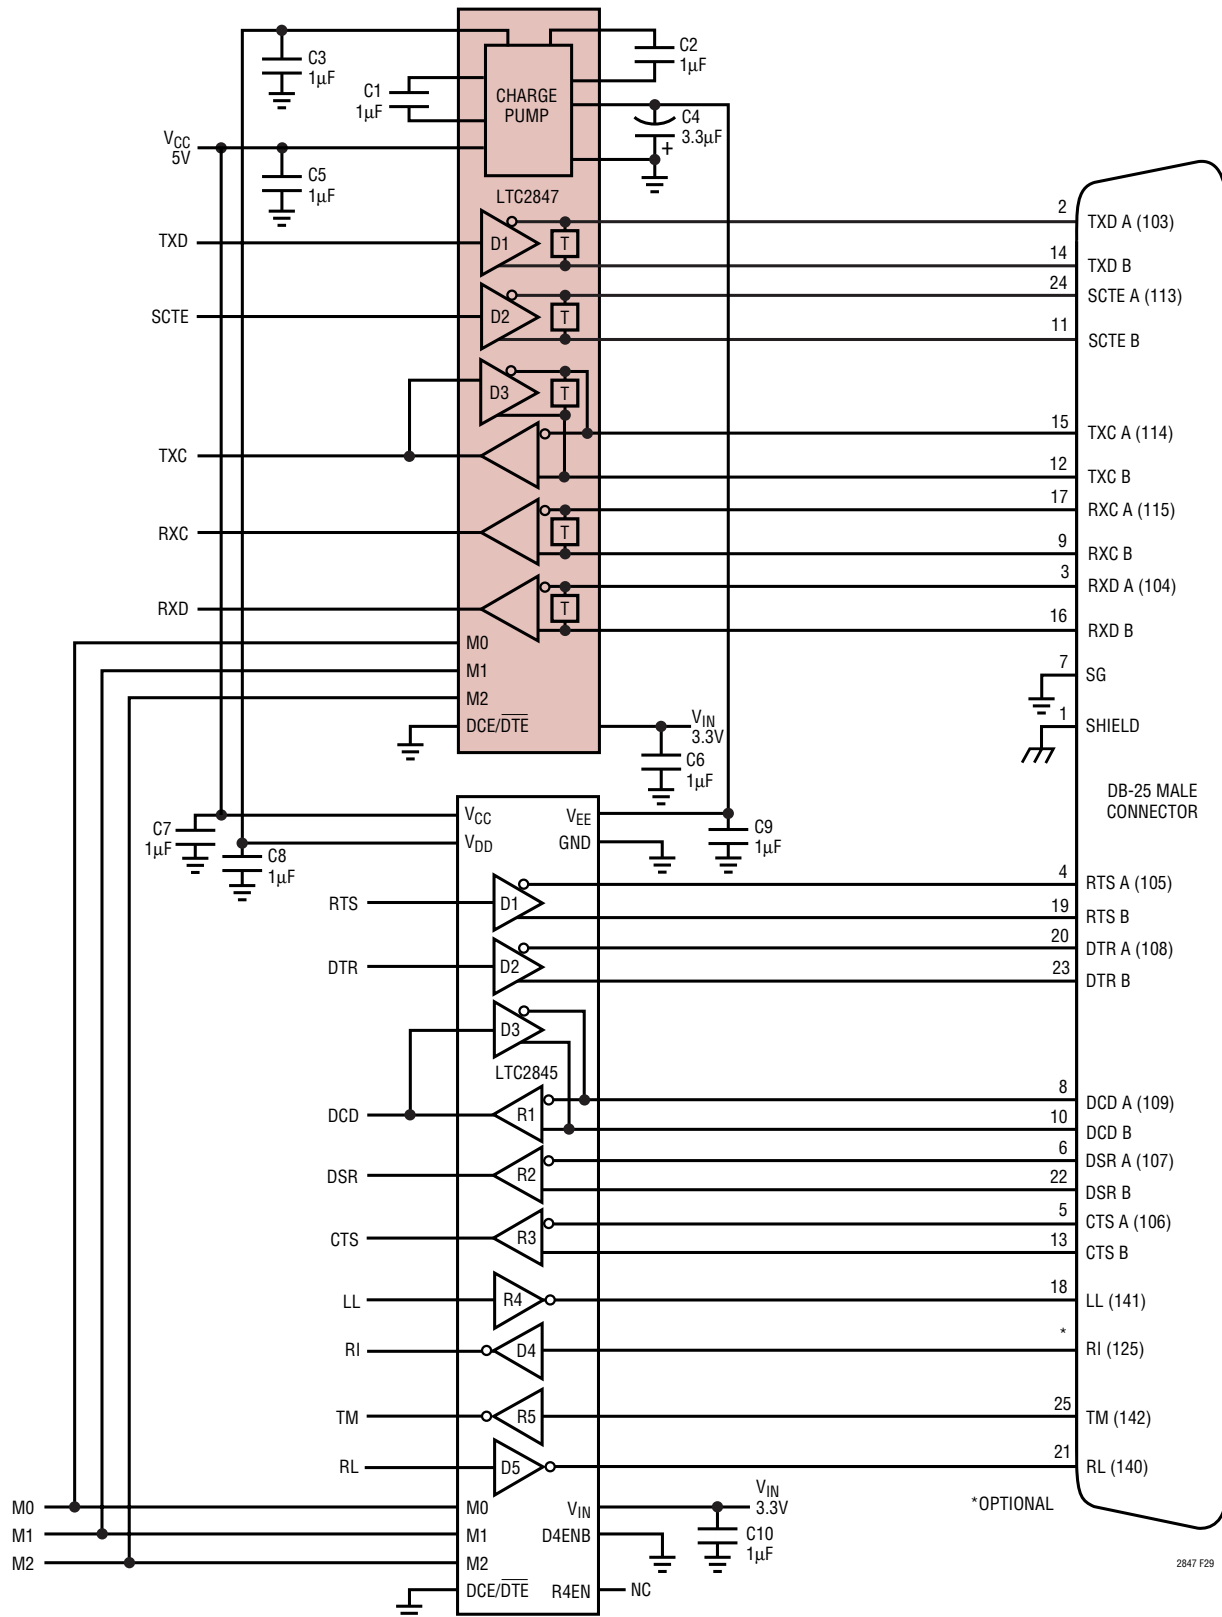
C3 1μF
C1 1μF
CHARGE PUMP
C2 1μF
C4 3.3μF
+
$V_{CC}$ 5V
C5 1μF
LTC2847
TXD
D1
T
2 TXD A (103)
14 TXD B
SCTE
D2
T
24 SCTE A (113)
11 SCTE B
D3
T
15 TXC A (114)
TXC
12 TXC B
RXC
T
17 RXC A (115)
9 RXC B
RXD
T
3 RXD A (104)
16 RXD B
M0
M1
M2
DCE/$\overline{DTE}$
$V_{IN}$ 3.3V
C6 1μF
7 SG
1 SHIELD
DB-25 MALE CONNECTOR
C7 1μF
C8 1μF
$V_{CC}$
$V_{DD}$
$V_{EE}$
GND
C9 1μF
RTS
D1
4 RTS A (105)
19 RTS B
DTR
D2
20 DTR A (108)
23 DTR B
D3
LTC2845
DCD
R1
8 DCD A (109)
10 DCD B
DSR
R2
6 DSR A (107)
22 DSR B
CTS
R3
5 CTS A (106)
13 CTS B
LL
R4
18 LL (141)
RI
D4
* RI (125)
TM
R5
25 TM (142)
RL
D5
21 RL (140)
M0
M1
M2
M0
M1
M2
DCE/$\overline{DTE}$
$V_{IN}$
D4ENB
R4EN
NC
$V_{IN}$ 3.3V
C10 1μF
*OPTIONAL
2847 F29